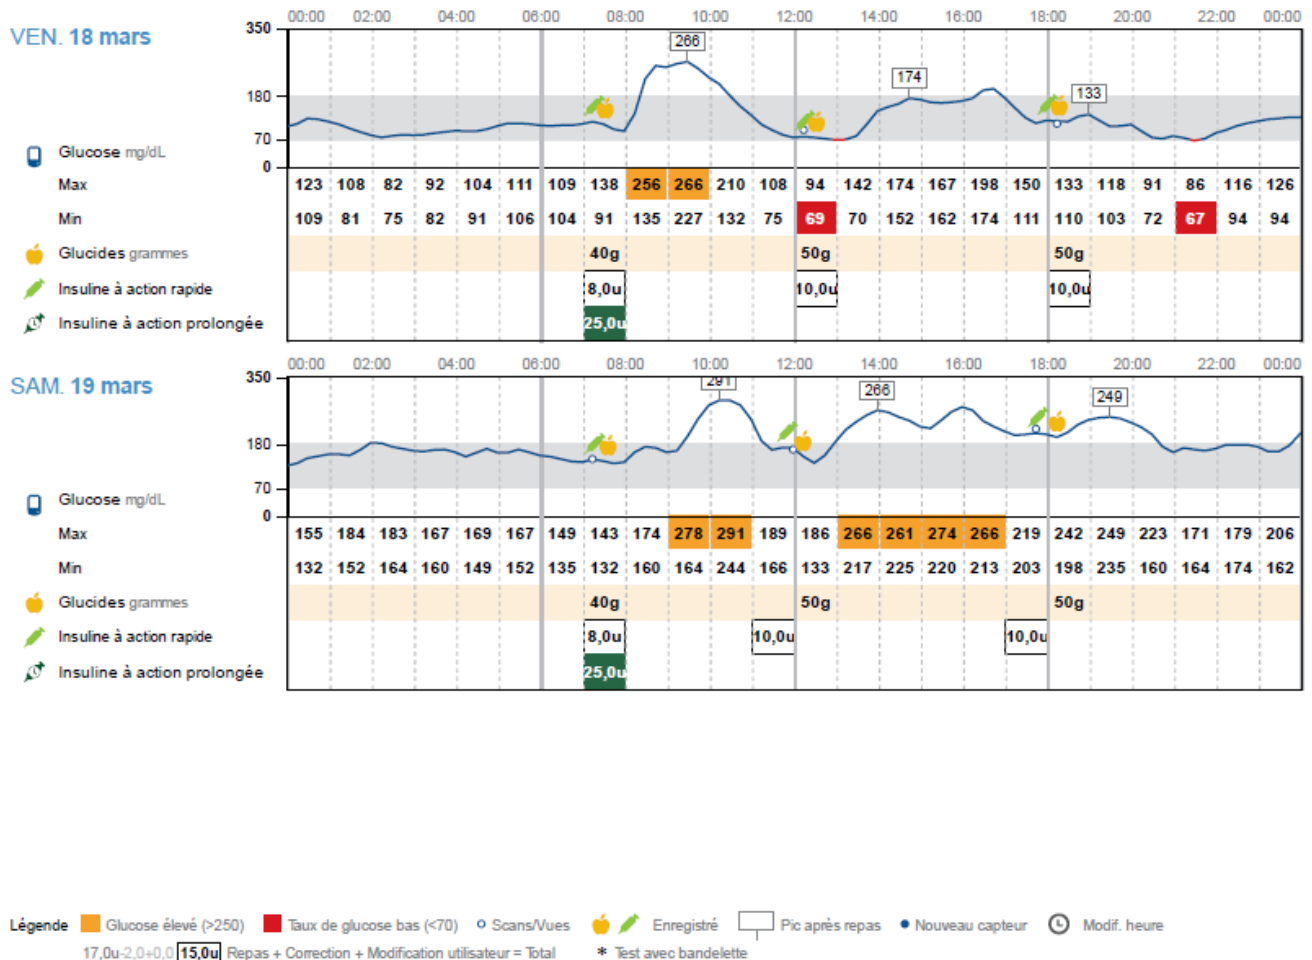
VEN. 18 mars

00:00 02:00 04:00 06:00 08:00 10:00 12:00 14:00 16:00 18:00 20:00 22:00 00:00

350
180
70
0

266
174
133

Glucose mg/dL

Max

| 123 | 108 | 82 | 92 | 104 | 111 | 109 | 138 | 256 | 266 | 210 | 108 | 94 | 142 | 174 | 167 | 198 | 150 | 133 | 118 | 91 | 86 | 116 | 126 |
|---|---|---|---|---|---|---|---|---|---|---|---|---|---|---|---|---|---|---|---|---|---|---|---|
| 109 | 81 | 75 | 82 | 91 | 106 | 104 | 91 | 135 | 227 | 132 | 75 | 69 | 70 | 152 | 162 | 174 | 111 | 110 | 103 | 72 | 67 | 94 | 94 |

Min

Glucides grammes 40g 50g 50g

Insuline à action rapide 8,0u 10,0u 10,0u

Insuline à action prolongée 25,0u

SAM. 19 mars

00:00 02:00 04:00 06:00 08:00 10:00 12:00 14:00 16:00 18:00 20:00 22:00 00:00

350
180
70
0

291
266
249

Glucose mg/dL

Max

| 155 | 184 | 183 | 167 | 169 | 167 | 149 | 143 | 174 | 278 | 291 | 189 | 186 | 266 | 261 | 274 | 266 | 219 | 242 | 249 | 223 | 171 | 179 | 206 |
|---|---|---|---|---|---|---|---|---|---|---|---|---|---|---|---|---|---|---|---|---|---|---|---|
| 132 | 152 | 164 | 160 | 149 | 152 | 135 | 132 | 160 | 164 | 244 | 166 | 133 | 217 | 225 | 220 | 213 | 203 | 198 | 235 | 160 | 164 | 174 | 162 |

Min

Glucides grammes 40g 50g 50g

Insuline à action rapide 8,0u 10,0u 10,0u

Insuline à action prolongée 25,0u

Légende Glucose élevé (>250) Taux de glucose bas (<70) Scans/Vues Enregistré Pic après repas Nouveau capteur Modif. heure

17,0u-2,0+0,0 15,0u Repas + Correction + Modification utilisateur = Total * Test avec bandelette